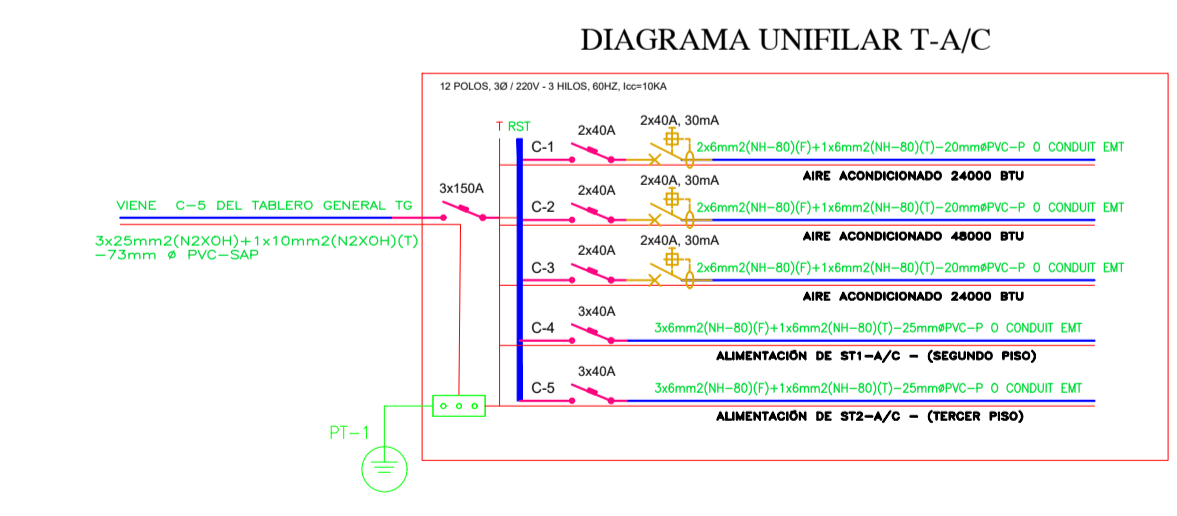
DIAGRAMA UNIFILAR T-A/C

12 POLOS, 3Ø / 220V - 3 HILOS, 60HZ, Icc=10KA

T RST

VIENE C-5 DEL TABLERO GENERAL TG

3x25mm2(N2XOH)+1x10mm2(N2XOH)(T) -73mm ø PVC-SAP

3x150A

C-1
2x40A
2x40A, 30mA
2x6mm2(NH-80)(F)+1x6mm2(NH-80)(T)-20mmøPVC-P O CONDUIT EMT
AIRE ACONDICIONADO 24000 BTU

C-2
2x40A
2x40A, 30mA
2x6mm2(NH-80)(F)+1x6mm2(NH-80)(T)-20mmøPVC-P O CONDUIT EMT
AIRE ACONDICIONADO 48000 BTU

C-3
2x40A
2x40A, 30mA
2x6mm2(NH-80)(F)+1x6mm2(NH-80)(T)-20mmøPVC-P O CONDUIT EMT
AIRE ACONDICIONADO 24000 BTU

C-4
3x40A
3x6mm2(NH-80)(F)+1x6mm2(NH-80)(T)-25mmøPVC-P O CONDUIT EMT
ALIMENTACIÓN DE ST1-A/C - (SEGUNDO PISO)

C-5
3x40A
3x6mm2(NH-80)(F)+1x6mm2(NH-80)(T)-25mmøPVC-P O CONDUIT EMT
ALIMENTACIÓN DE ST2-A/C - (TERCER PISO)

PT-1